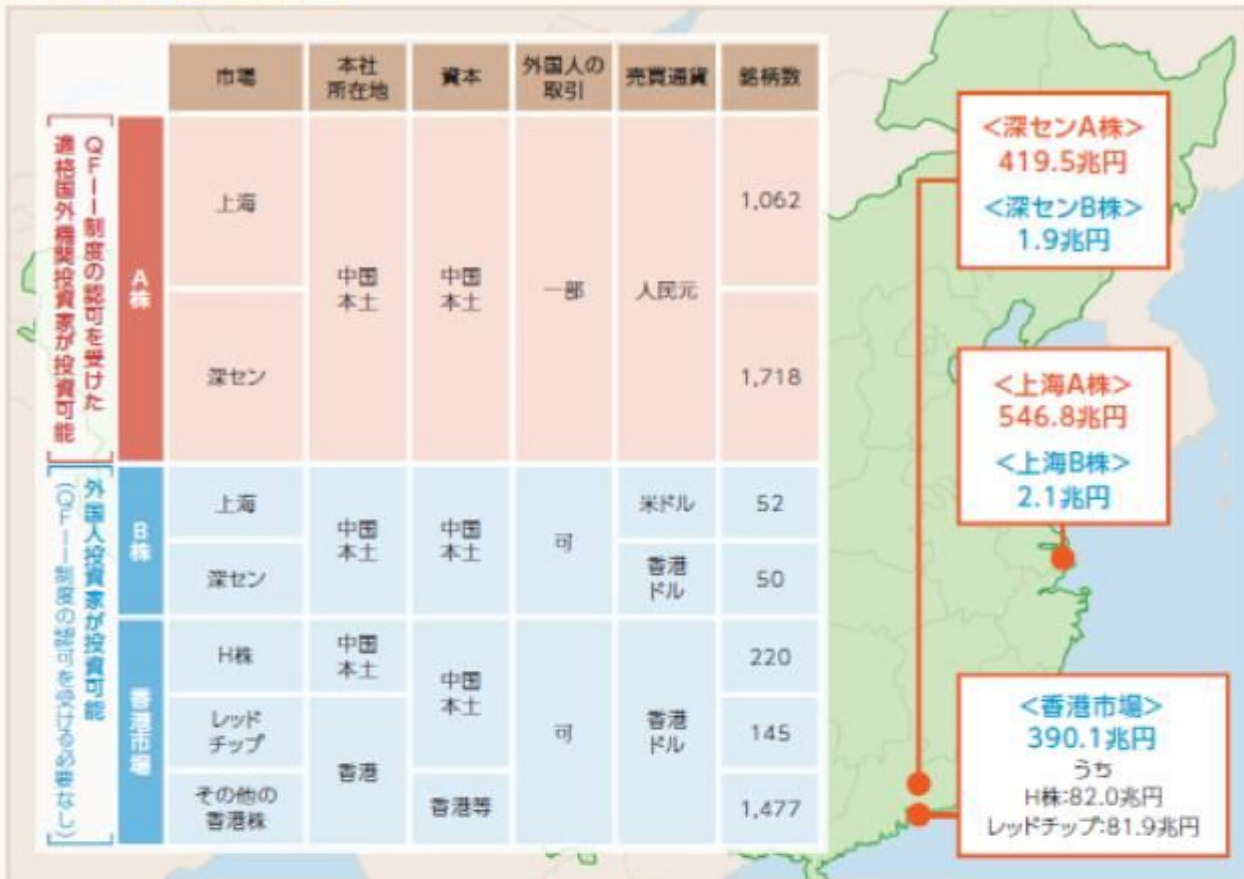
| | | 市場 | 本社所在地 | 資本 | 外国人の取引 | 売買通貨 | 銘柄数 |
|---|---|---|---|---|---|---|---|
| QFII制度の認可を受けた適格国外機関投資家が投資可能 | A株 | 上海 | 中国本土 | 中国本土 | 一部 | 人民元 | 1,062 |
| | | 深セン | | | | | 1,718 |
| 外国人投資家が投資可能(QFII制度の認可を受ける必要なし) | B株 | 上海 | 中国本土 | 中国本土 | 可 | 米ドル | 52 |
| | | 深セン | | | | 香港ドル | 50 |
| | 香港市場 | H株 | 中国本土 | 中国本土 | 可 | 香港ドル | 220 |
| | | レッドチップ | 香港 | | | | 145 |
| | | その他の香港株 | | 香港等 | | | 1,477 |

<深センA株>
419.5兆円
<深センB株>
1.9兆円

<上海A株>
546.8兆円
<上海B株>
2.1兆円

<香港市場>
390.1兆円
うち
H株:82.0兆円
レッドチップ:81.9兆円